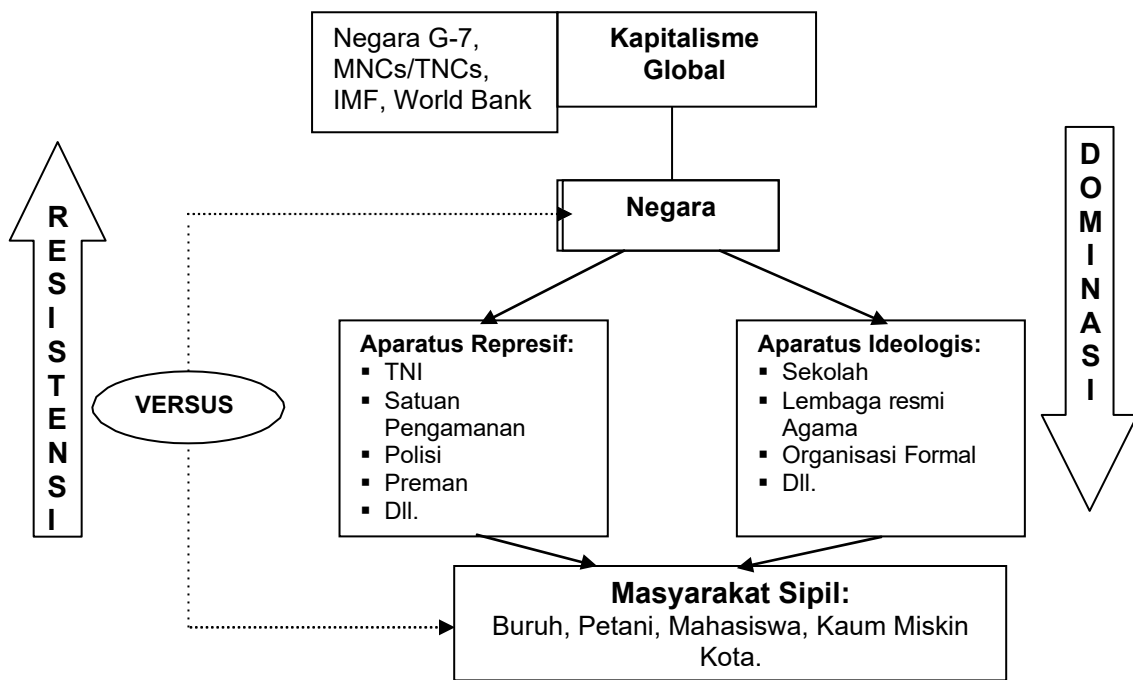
Negara G-7, MNCs/TNCs, IMF, World Bank

Kapitalisme Global

Negara

R
E
S
I
S
T
E
N
S
I

D
O
M
I
N
A
S
I

VERSUS

Aparatus Represif:
- TNI
- Satuan Pengamanan
- Polisi
- Preman
- Dll.

Aparatus Ideologis:
- Sekolah
- Lembaga resmi Agama
- Organisasi Formal
- Dll.

Masyarakat Sipil:
Buruh, Petani, Mahasiswa, Kaum Miskin Kota.